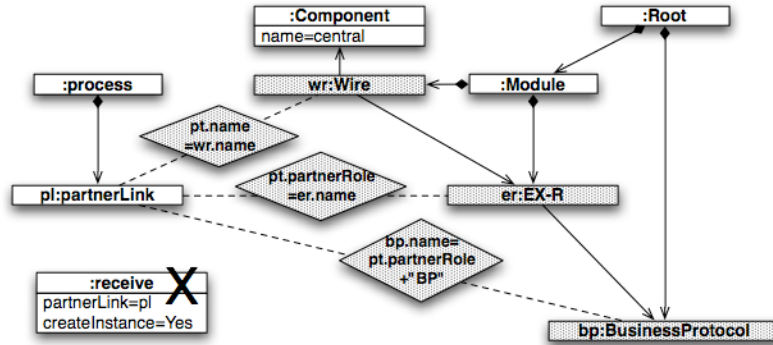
:Component
name=central

:Root

:process

wr:Wire

:Module

pt.name
=wr.name

pl:partnerLink

pt.partnerRole
=er.name

er:EX-R

bp.name=
pt.partnerRole
+"BP"

:receive
partnerLink=pl
createInstance=Yes

X

bp:BusinessProtocol